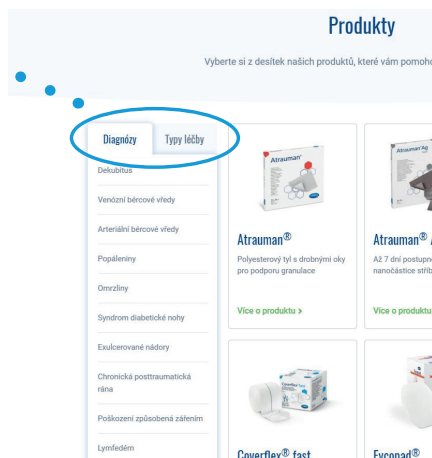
Produkty

Vyberte si z desítek našich produktů, které vám pomoho

Diagnózy
Typy léčby

Dekubitus
Venózní bércové vředy
Arteriální bércové vředy
Popáleniny
Omrzliny
Syndrom diabetické nohy
Exulcerované nádory
Chronická posttraumatická rána
Poškození způsobená zářením
Lymfedém

Atrauman

Atrauman®
Polyesterový tyl s drobnými oky pro podporu granulace
Více o produktu ›

Atrauman Ag

Atrauman® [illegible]
Až 7 dní postupn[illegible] nanočástice stříb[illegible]
Více o produktu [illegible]

Coverflex fast

Coverflex® fast

Excopad®